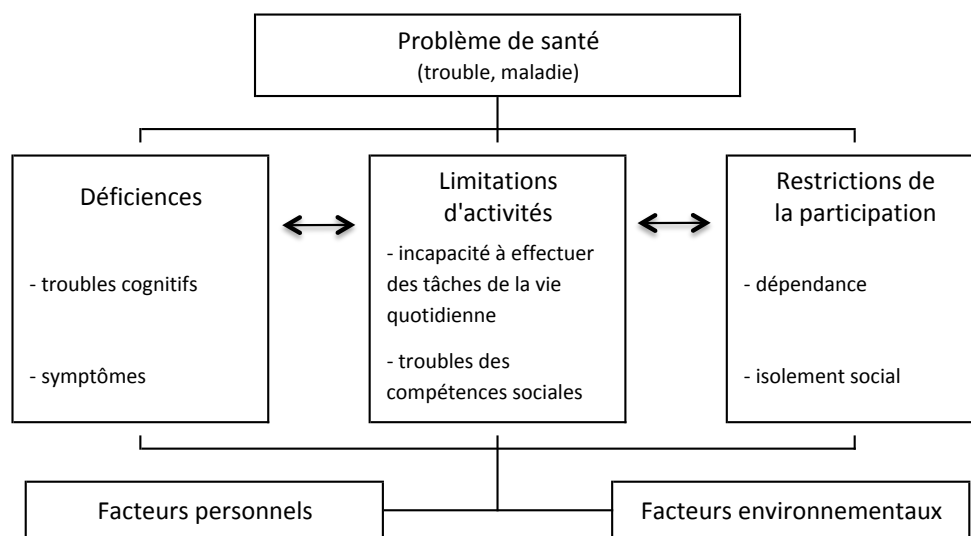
Problème de santé
(trouble, maladie)

Déficiences

- troubles cognitifs

- symptômes

Limitations d'activités

- incapacité à effectuer des tâches de la vie quotidienne

- troubles des compétences sociales

Restrictions de la participation

- dépendance

- isolement social

Facteurs personnels

Facteurs environnementaux